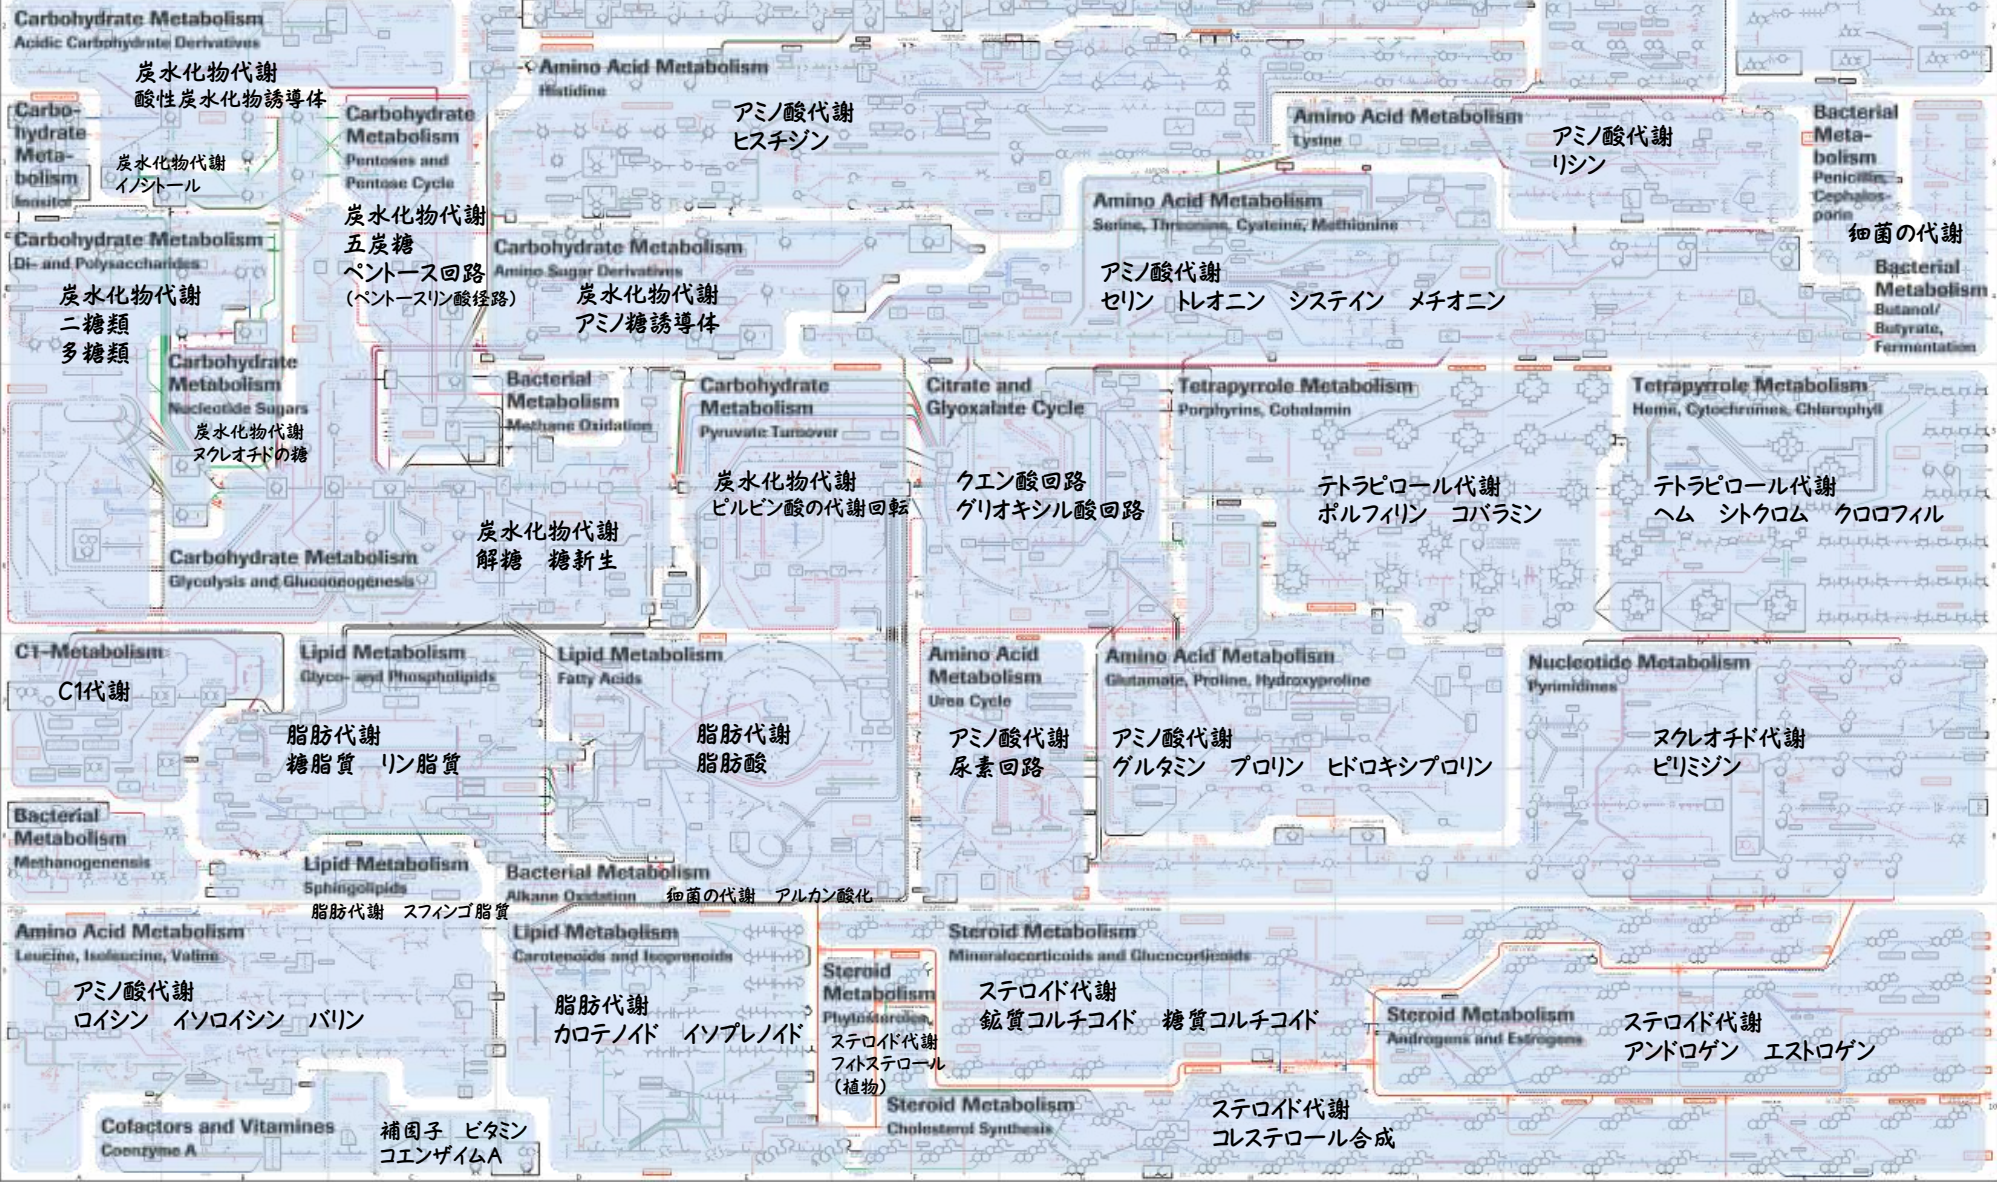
Carbohydrate Metabolism
Acidic Carbohydrate Derivatives
炭水化物代謝
酸性炭水化物誘導体

Carbohydrate Metabolism
Inositol
炭水化物代謝
イノシトール

Carbohydrate Metabolism
Pentoses and Pentose Cycle
炭水化物代謝
五炭糖
ペントース回路
(ペントースリン酸経路)

Amino Acid Metabolism
Histidine
アミノ酸代謝
ヒスチジン

Amino Acid Metabolism
Lysine
アミノ酸代謝
リシン

Bacterial Metabolism
Penicillin, Cephalosporin
細菌の代謝

Carbohydrate Metabolism
Di- and Polysaccharides
炭水化物代謝
二糖類
多糖類

Carbohydrate Metabolism
Amino Sugar Derivatives
炭水化物代謝
アミノ糖誘導体

Amino Acid Metabolism
Serine, Threonine, Cysteine, Methionine
アミノ酸代謝
セリン トレオニン システイン メチオニン

Bacterial Metabolism
Butanol/ Butyrate, Fermentation

Carbohydrate Metabolism
Nucleotide Sugars
炭水化物代謝
ヌクレオチドの糖

Bacterial Metabolism
Methane Oxidation

Carbohydrate Metabolism
Pyruvate Turnover
炭水化物代謝
ピルビン酸の代謝回転

Citrate and Glyoxalate Cycle
クエン酸回路
グリオキシル酸回路

Tetrapyrrole Metabolism
Porphyrins, Cobalamin
テトラピロール代謝
ポルフィリン コバラミン

Tetrapyrrole Metabolism
Heme, Cytochromes, Chlorophyll
テトラピロール代謝
ヘム シトクロム クロロフィル

Carbohydrate Metabolism
Glycolysis and Gluconeogenesis
炭水化物代謝
解糖 糖新生

C1-Metabolism
C1代謝

Lipid Metabolism
Glyco- and Phospholipids
脂肪代謝
糖脂質 リン脂質

Lipid Metabolism
Fatty Acids
脂肪代謝
脂肪酸

Amino Acid Metabolism
Urea Cycle
アミノ酸代謝
尿素回路

Amino Acid Metabolism
Glutamate, Proline, Hydroxyproline
アミノ酸代謝
グルタミン プロリン ヒドロキシプロリン

Nucleotide Metabolism
Pyrimidines
ヌクレオチド代謝
ピリミジン

Bacterial Metabolism
Methanogenensis

Lipid Metabolism
Sphingolipids
脂肪代謝 スフィンゴ脂質

Bacterial Metabolism
Alkane Oxidation
細菌の代謝 アルカン酸化

Amino Acid Metabolism
Leucine, Isoleucine, Valine
アミノ酸代謝
ロイシン イソロイシン バリン

Lipid Metabolism
Carotenoids and Isoprenoids
脂肪代謝
カロテノイド イソプレノイド

Steroid Metabolism
Phytosterols
ステロイド代謝
フィトステロール
(植物)

Steroid Metabolism
Mineralocorticoids and Glucocorticoids
ステロイド代謝
鉱質コルチコイド 糖質コルチコイド

Steroid Metabolism
Androgens and Estrogens
ステロイド代謝
アンドロゲン エストロゲン

Cofactors and Vitamines
Coenzyme A
補因子 ビタミン
コエンザイムA

Steroid Metabolism
Cholesterol Synthesis
ステロイド代謝
コレステロール合成